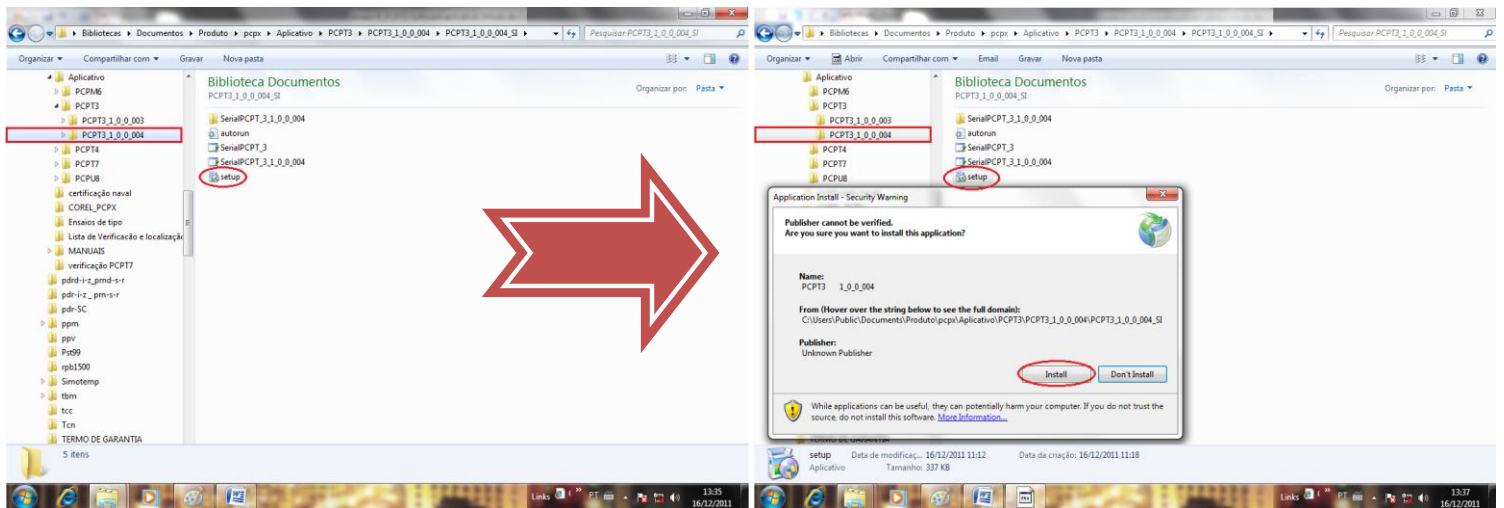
Bibliotecas ▸ Documentos ▸ Produto ▸ pcpx ▸ Aplicativo ▸ PCPT3 ▸ PCPT3_1_0_0_004 ▸ PCPT3_1_0_0_004_SI ▸

Pesquisar PCPT3_1_0_0_004_SI

Organizar ▾ Compartilhar com ▾ Gravar Nova pasta

Aplicativo
PCPM6
PCPT3
PCPT3_1_0_0_003
PCPT3_1_0_0_004
PCPT4
PCPT7
PCPU8
certificação naval
COREL_PCPX
Ensaios de tipo
Lista de Verificação e localização
MANUAIS
verificação PCPT7
pdrd-i-z_prnd-s-r
pdr-i-z_prn-s-r
pdr-SC
ppm
ppv
Pst99
rpb1500
Simotemp
tbm
tcc
Tcn
TERMO DE GARANTIA

Biblioteca Documentos
PCPT3_1_0_0_004_SI

Organizar por: Pasta ▾

SerialPCPT_3_1_0_0_004
autorun
SerialPCPT_3
SerialPCPT_3_1_0_0_004
setup

5 itens

Links PT 13:35 16/12/2011

Bibliotecas ▸ Documentos ▸ Produto ▸ pcpx ▸ Aplicativo ▸ PCPT3 ▸ PCPT3_1_0_0_004 ▸ PCPT3_1_0_0_004_SI ▸

Pesquisar PCPT3_1_0_0_004_SI

Organizar ▾ Abrir Compartilhar com ▾ Email Gravar Nova pasta

Aplicativo
PCPM6
PCPT3
PCPT3_1_0_0_003
PCPT3_1_0_0_004
PCPT4
PCPT7
PCPU8

Biblioteca Documentos
PCPT3_1_0_0_004_SI

Organizar por: Pasta ▾

SerialPCPT_3_1_0_0_004
autorun
SerialPCPT_3
SerialPCPT_3_1_0_0_004
setup

Application Install - Security Warning

Publisher cannot be verified.
Are you sure you want to install this application?

Name:
PCPT3 1_0_0_004

From (Hover over the string below to see the full domain):
C:\Users\Public\Documents\Produto\pcpx\Aplicativo\PCPT3\PCPT3_1_0_0_004\PCPT3_1_0_0_004_SI

Publisher:
Unknown Publisher

Install Don't Install

While applications can be useful, they can potentially harm your computer. If you do not trust the source, do not install this software. More Information...

TERMO DE GARANTIA

setup Data de modificaç... 16/12/2011 11:12 Data da criação: 16/12/2011 11:18
Aplicativo Tamanho: 337 KB

Links PT 13:37 16/12/2011